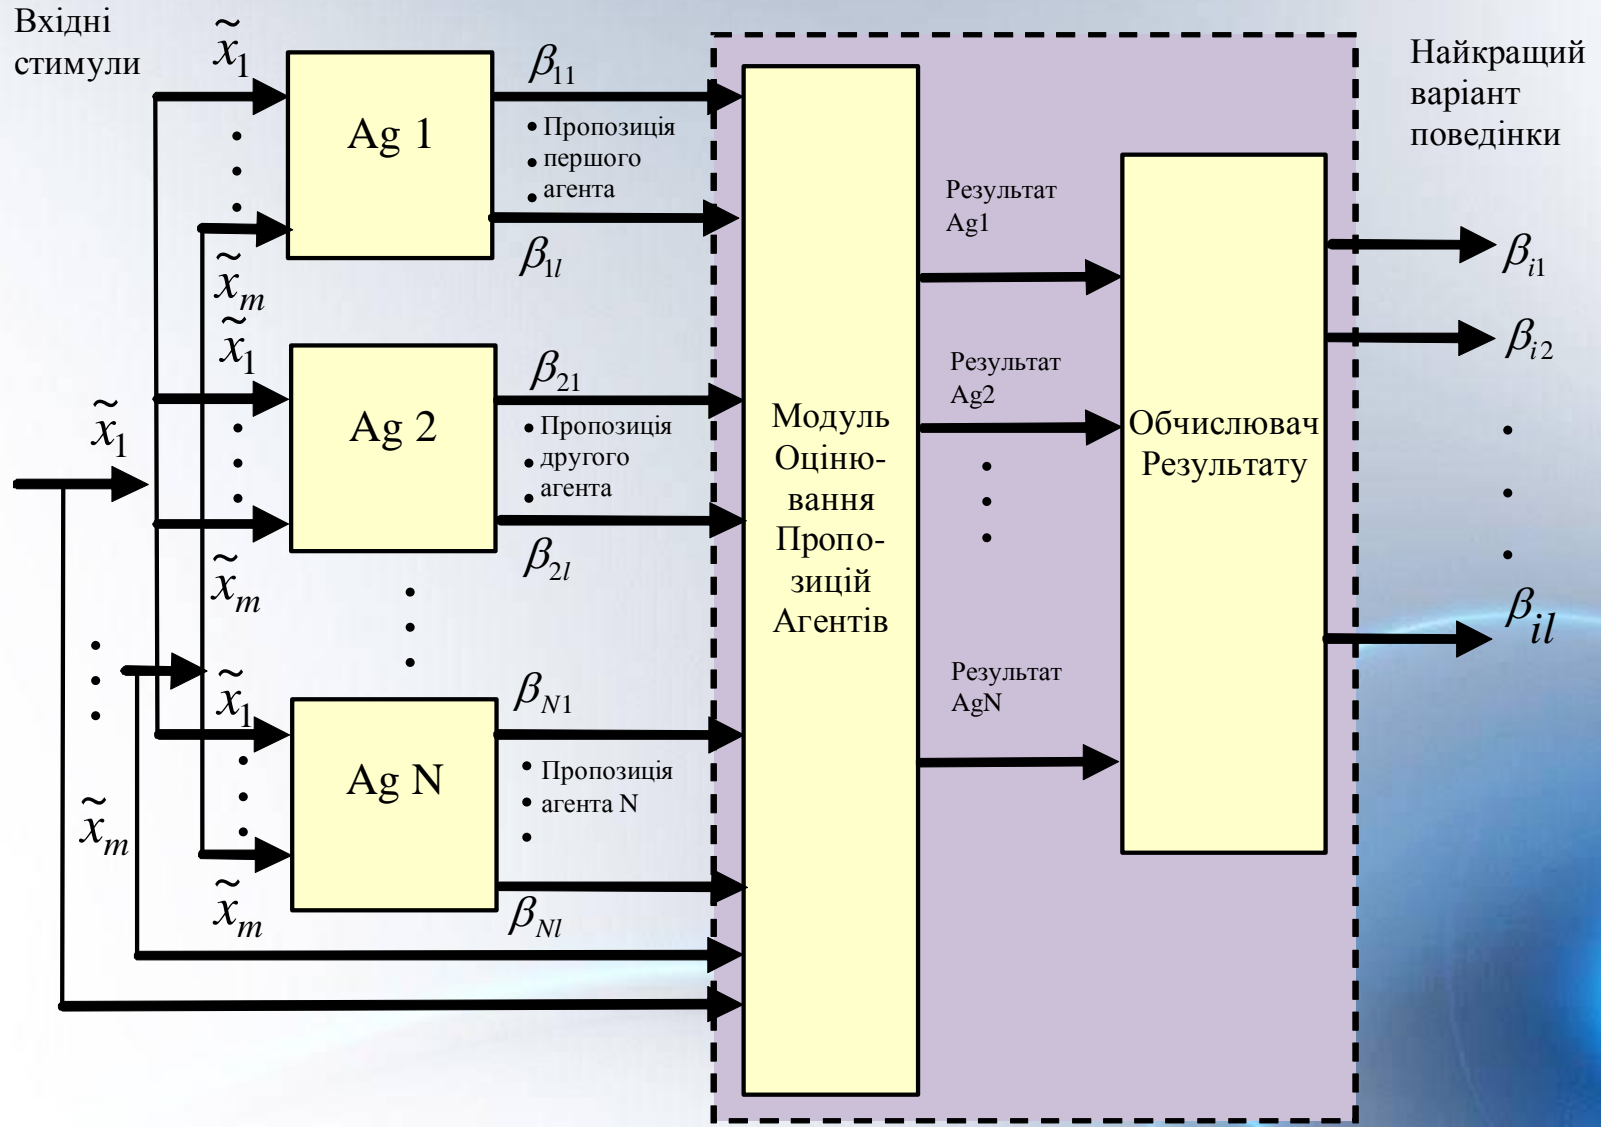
Вхідні стимули

$\tilde{x}_1$

Ag 1

$\beta_{11}$

Пропозиція першого агента

$\beta_{1l}$

$\tilde{x}_m$

$\tilde{x}_1$

Ag 2

$\beta_{21}$

Пропозиція другого агента

$\beta_{2l}$

$\tilde{x}_1$

$\tilde{x}_m$

$\tilde{x}_1$

Ag N

$\beta_{N1}$

Пропозиція агента N

$\beta_{Nl}$

$\tilde{x}_m$

$\tilde{x}_m$

Модуль Оціню-вання Пропо-зицій Агентів

Результат Ag1

Результат Ag2

Результат AgN

Обчислювач Результату

Найкращий варіант поведінки

$\beta_{i1}$

$\beta_{i2}$

$\beta_{il}$